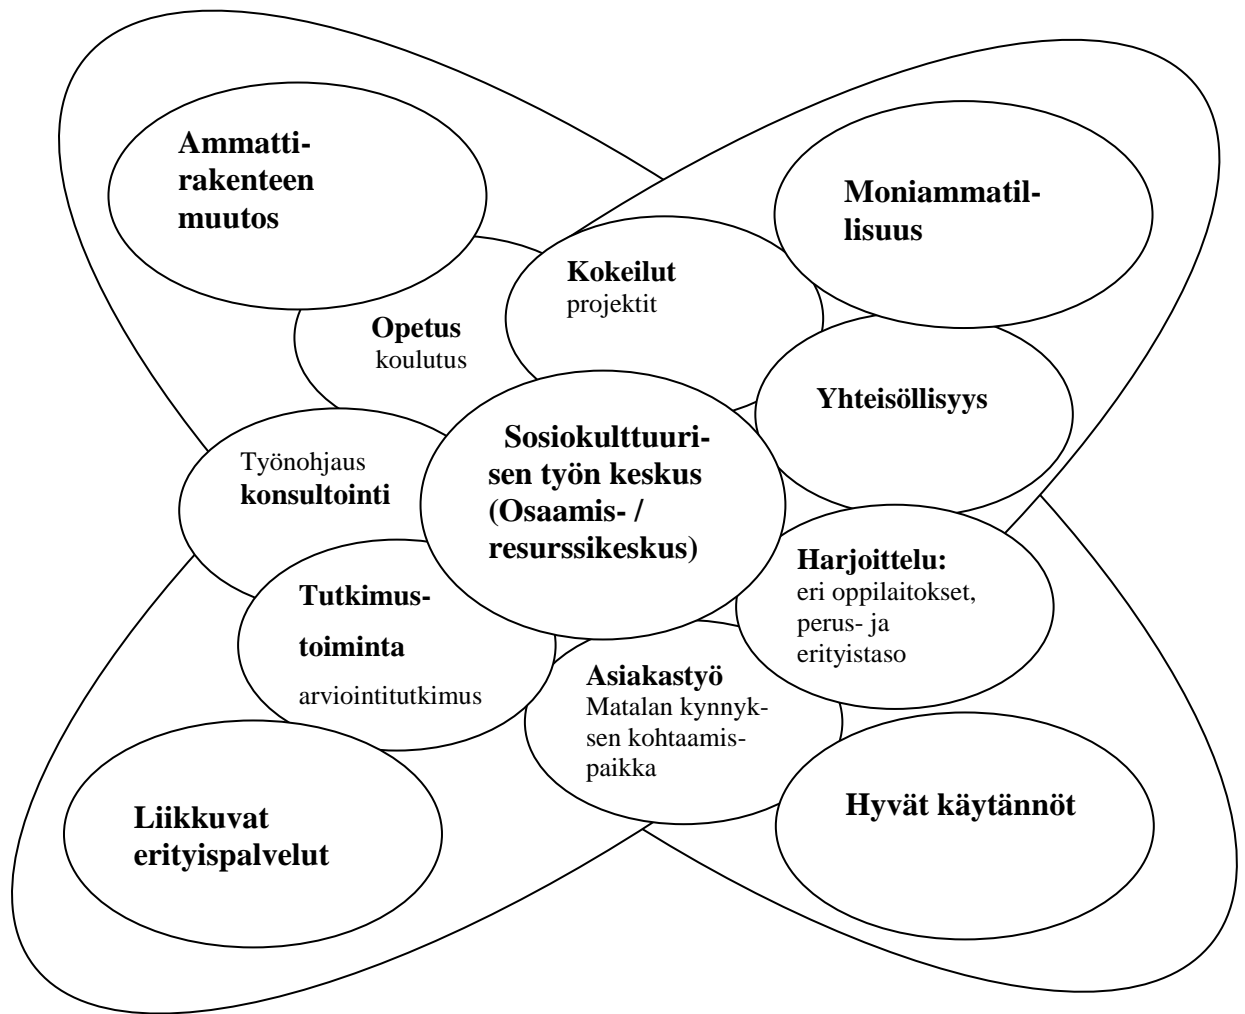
Ammattirakenteen muutos

Moniammatillisuus

Kokeilut
projektit

Opetus
koulutus

Yhteisöllisyys

Työnohjaus
konsultointi

Sosiokulttuurisen työn keskus (Osaamis- / resurssikeskus)

Harjoittelu:
eri oppilaitokset, perus- ja erityistaso

Tutkimustoiminta
arviointitutkimus

Asiakastyö
Matalan kynnyksen kohtaamispaikka

Liikkuvat erityispalvelut

Hyvät käytännöt